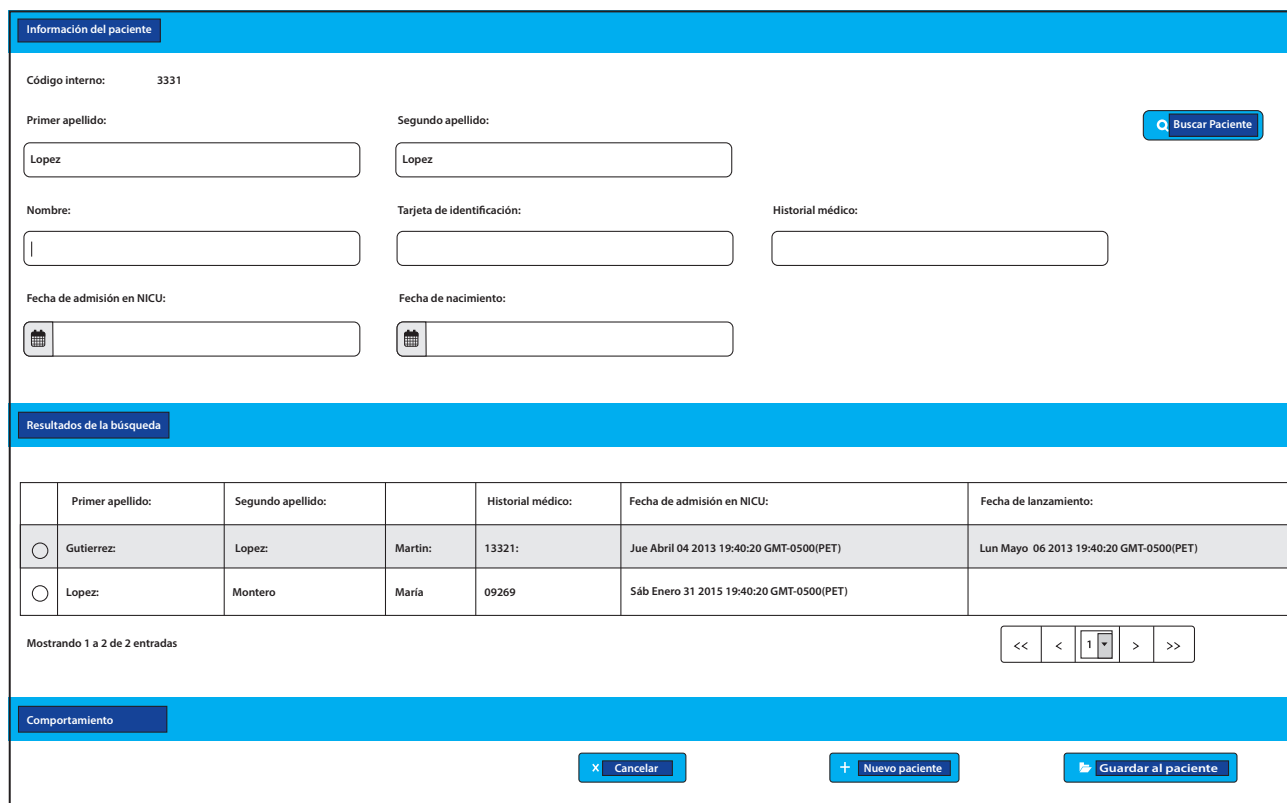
Información del paciente

Código interno: 3331

Primer apellido:
Lopez

Segundo apellido:
Lopez

Buscar Paciente

Nombre:

Tarjeta de identificación:

Historial médico:

Fecha de admisión en NICU:

Fecha de nacimiento:

Resultados de la búsqueda

| | Primer apellido: | Segundo apellido: | | Historial médico: | Fecha de admisión en NICU: | Fecha de lanzamiento: |
|---|---|---|---|---|---|---|
| ○ | Gutierrez: | Lopez: | Martin: | 13321: | Jue Abril 04 2013 19:40:20 GMT-0500(PET) | Lun Mayo 06 2013 19:40:20 GMT-0500(PET) |
| ○ | Lopez: | Montero | María | 09269 | Sáb Enero 31 2015 19:40:20 GMT-0500(PET) | |

Mostrando 1 a 2 de 2 entradas

<< < 1 > >>

Comportamiento

x Cancelar

+ Nuevo paciente

Guardar al paciente